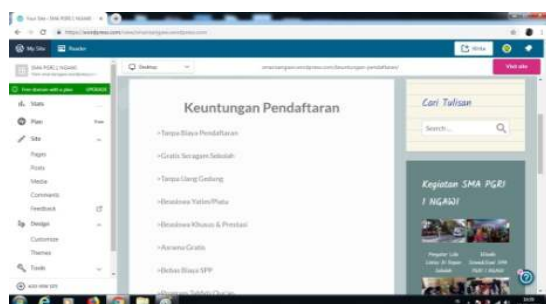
My Site
Reader
Write
Desktop
Visit site
Stats
Plan
Free
Site
Pages
Posts
Media
Comments
Feedback
Design
Customize
Themes
Tools
Keuntungan Pendaftaran
~Tanpa Biaya Pendaftaran
~Gratis Seragam Sekolah
~Tanpa Uang Gedung
~Beasiswa Yatim/Piatu
~Beasiswa Khusus & Prestasi
~Asrama Gratis
~Bebas Biaya SPP
Cari Tulisan
Search...
Kegiatan SMA PGRI 1 NGAWI